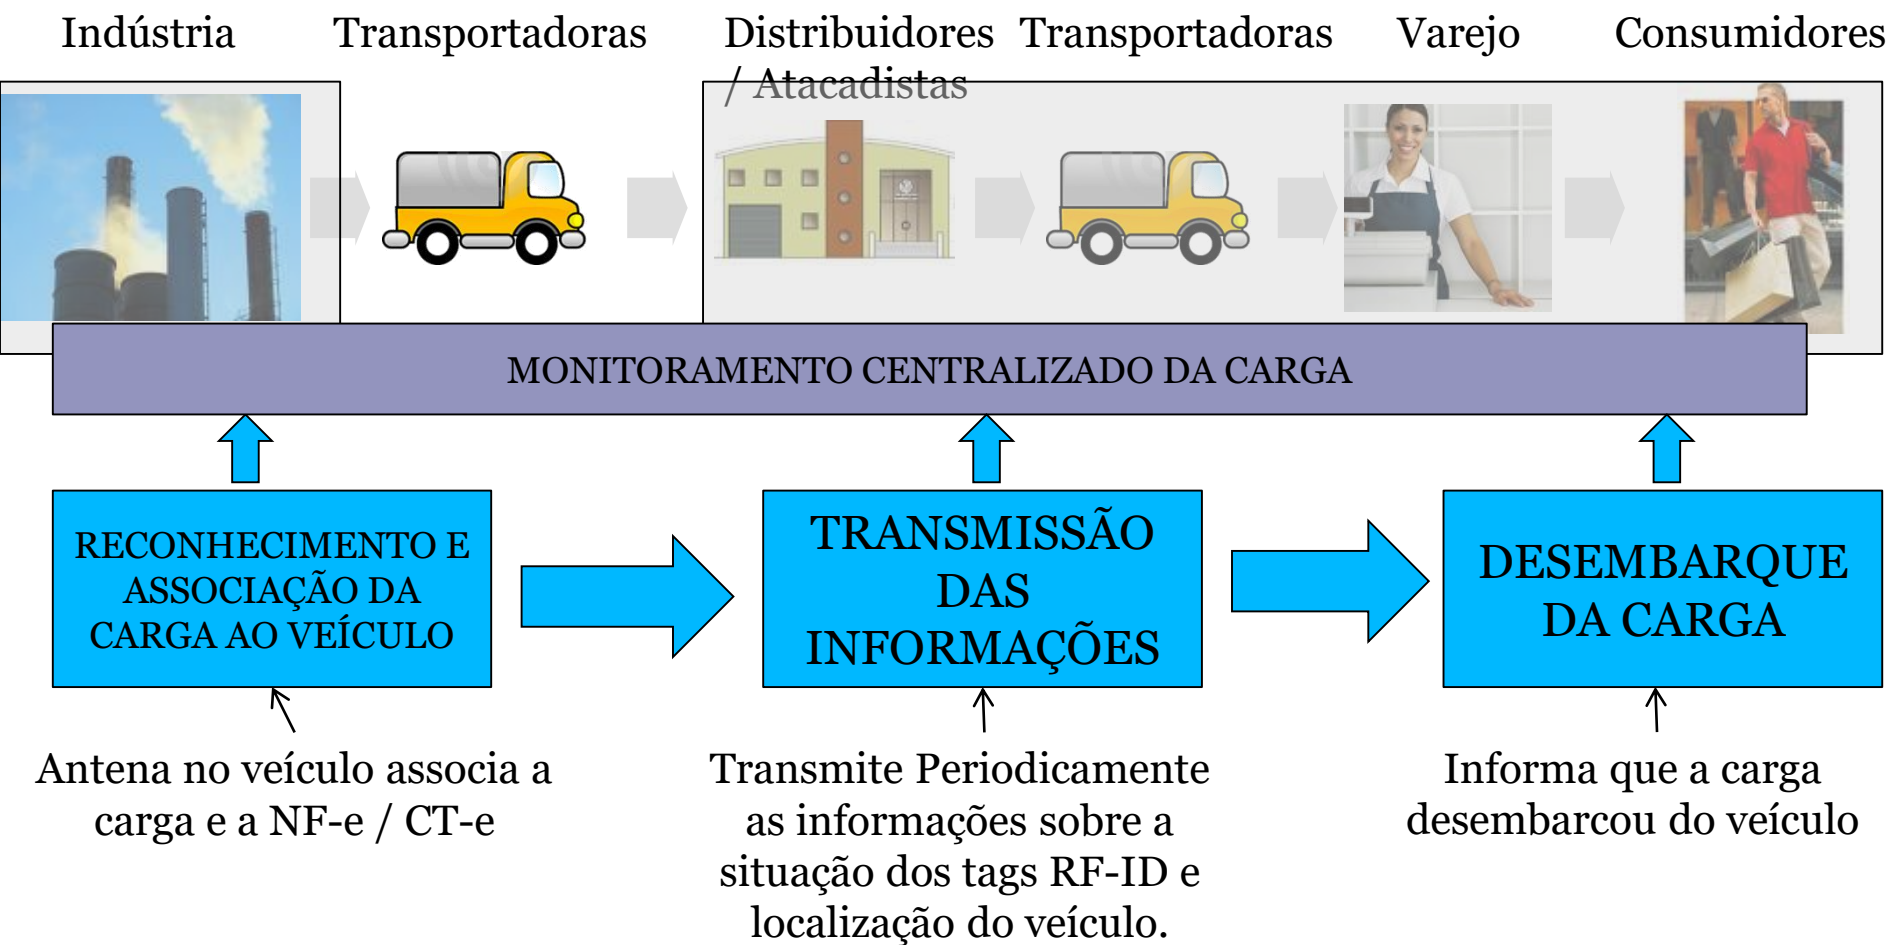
Indústria Transportadoras Distribuidores / Atacadistas Transportadoras Varejo Consumidores

MONITORAMENTO CENTRALIZADO DA CARGA

RECONHECIMENTO E ASSOCIAÇÃO DA CARGA AO VEÍCULO

TRANSMISSÃO DAS INFORMAÇÕES

DESEMBARQUE DA CARGA

Antena no veículo associa a carga e a NF-e / CT-e

Transmite Periodicamente as informações sobre a situação dos tags RF-ID e localização do veículo.

Informa que a carga desembarcou do veículo